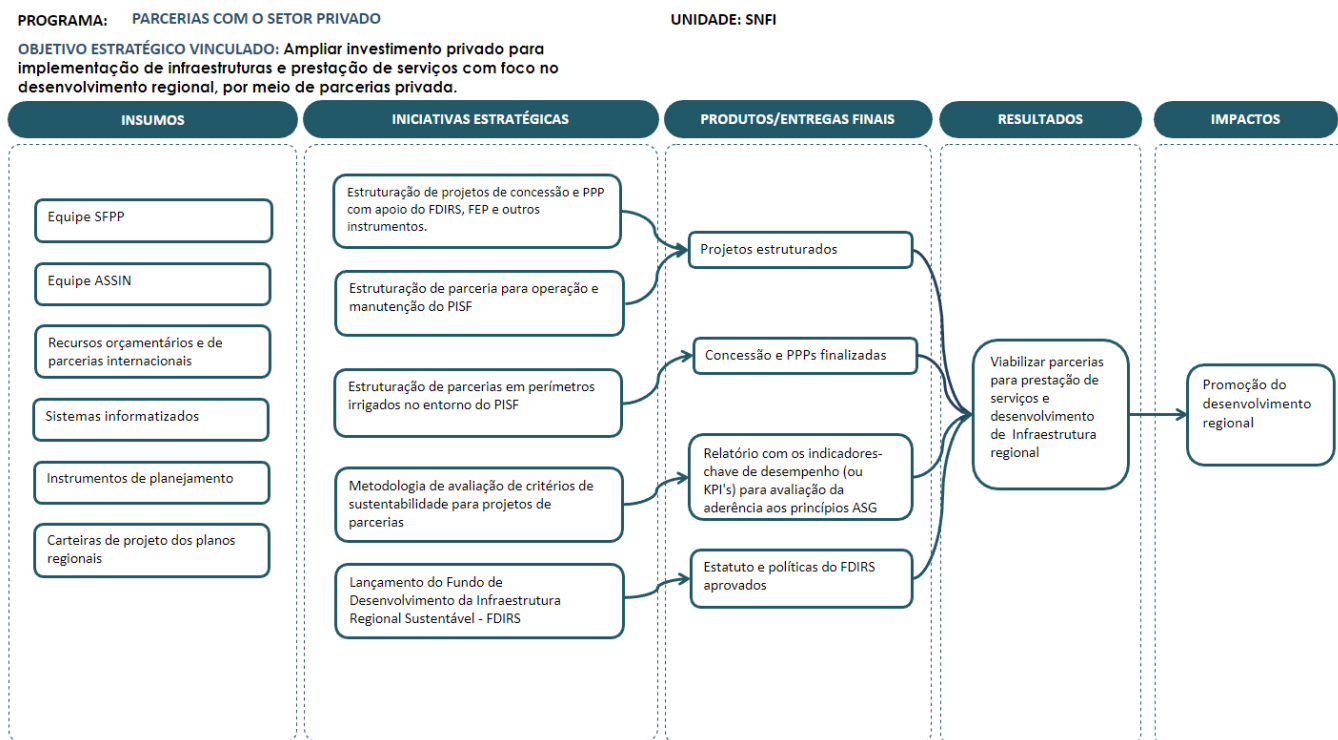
PROGRAMA: PARCERIAS COM O SETOR PRIVADO

UNIDADE: SNFI

OBJETIVO ESTRATÉGICO VINCULADO: Ampliar investimento privado para implementação de infraestruturas e prestação de serviços com foco no desenvolvimento regional, por meio de parcerias privada.

INSUMOS

INICIATIVAS ESTRATÉGICAS

PRODUTOS/ENTREGAS FINAIS

RESULTADOS

IMPACTOS

Equipe SFPP

Equipe ASSIN

Recursos orçamentários e de parcerias internacionais

Sistemas informatizados

Instrumentos de planejamento

Carteiras de projeto dos planos regionais

Estruturação de projetos de concessão e PPP com apoio do FDIRS, FEP e outros instrumentos.

Estruturação de parceria para operação e manutenção do PISF

Estruturação de parcerias em perímetros irrigados no entorno do PISF

Metodologia de avaliação de critérios de sustentabilidade para projetos de parcerias

Lançamento do Fundo de Desenvolvimento da Infraestrutura Regional Sustentável - FDIRS

Projetos estruturados

Concessão e PPPs finalizadas

Relatório com os indicadores-chave de desempenho (ou KPI's) para avaliação da aderência aos princípios ASG

Estatuto e políticas do FDIRS aprovados

Viabilizar parcerias para prestação de serviços e desenvolvimento de Infraestrutura regional

Promoção do desenvolvimento regional